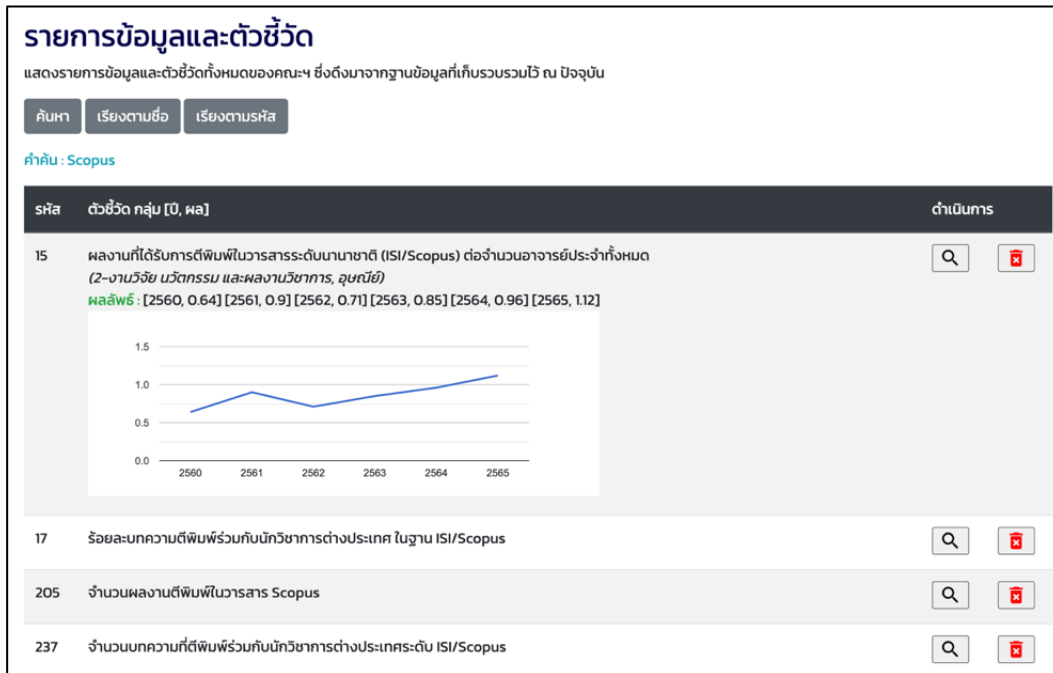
รายการข้อมูลและตัวชี้วัด

แสดงรายการข้อมูลและตัวชี้วัดทั้งหมดของคณะฯ ซึ่งดึงมาจากฐานข้อมูลที่เก็บรวบรวมไว้ ณ ปัจจุบัน

ค้นหา | เรียงตามชื่อ | เรียงตามรหัส

คำค้น : Scopus

| รหัส | ตัวชี้วัด กลุ่ม [ปี, ผล] | ดำเนินการ |
|---|---|---|
| 15 | ผลงานที่ได้รับการตีพิมพ์ในวารสารระดับนานาชาติ (ISI/Scopus) ต่อจำนวนอาจารย์ประจำทั้งหมด *(2-งานวิจัย นวัตกรรม และผลงานวิชาการ, อุษณีย์)* ผลลัพธ์ : [2560, 0.64] [2561, 0.9] [2562, 0.71] [2563, 0.85] [2564, 0.96] [2565, 1.12] 1.5 1.0 0.5 0.0 2560 2561 2562 2563 2564 2565 | |
| 17 | ร้อยละบทความตีพิมพ์ร่วมกับนักวิชาการต่างประเทศ ในฐาน ISI/Scopus | |
| 205 | จำนวนผลงานตีพิมพ์ในวารสาร Scopus | |
| 237 | จำนวนบทความที่ตีพิมพ์ร่วมกับนักวิชาการต่างประเทศระดับ ISI/Scopus | |